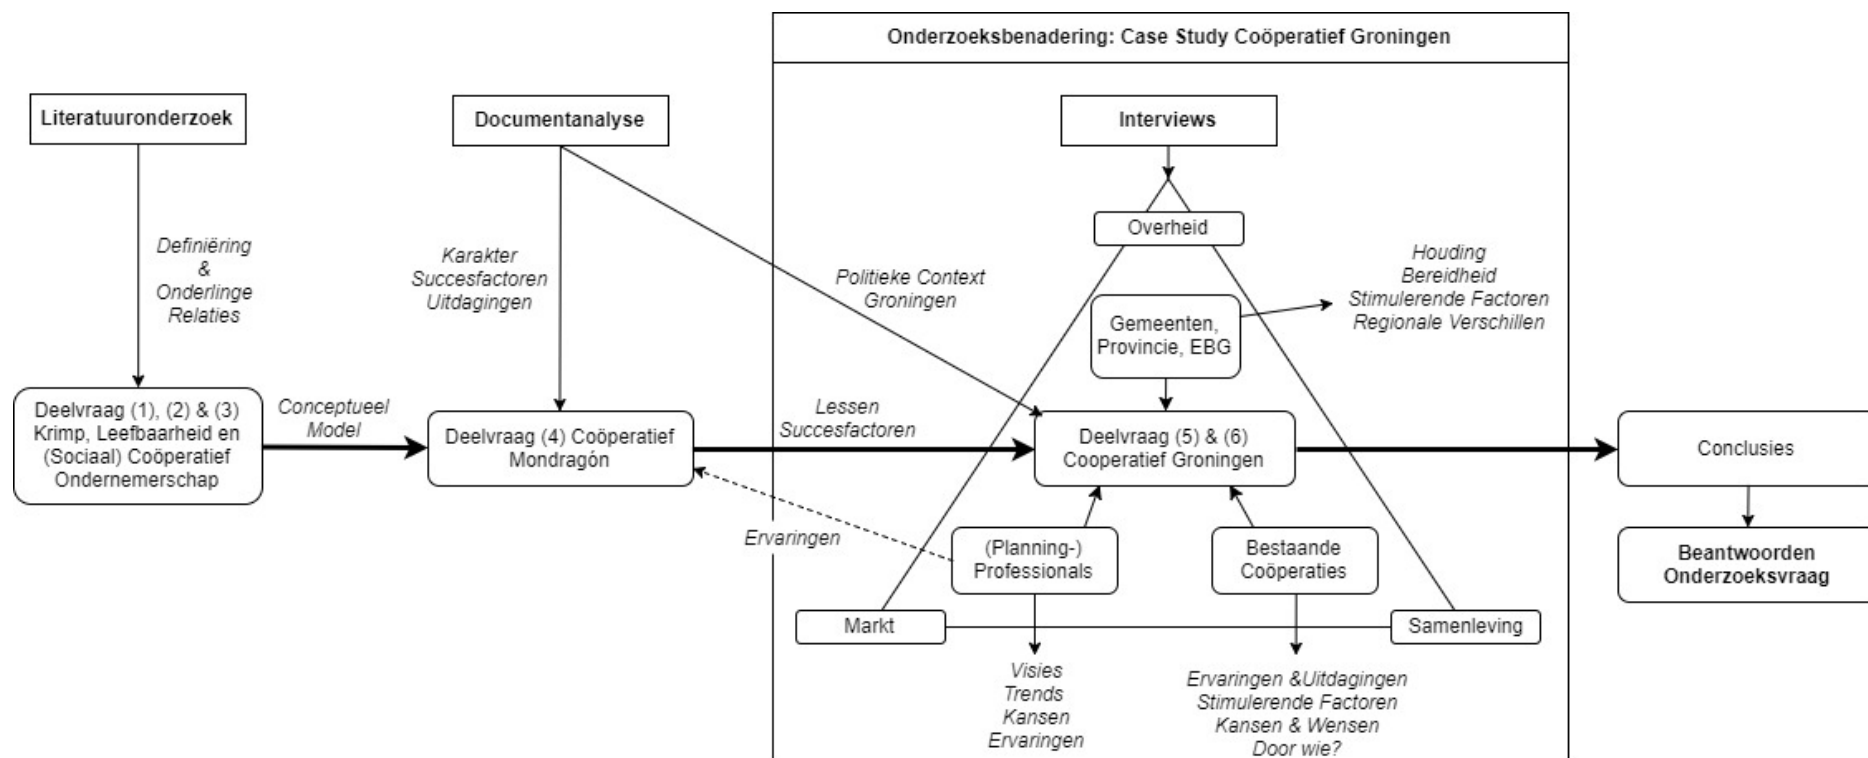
Onderzoeksbenadering: Case Study Coöperatief Groningen

Literatuuronderzoek

Definiëring & Onderlinge Relaties

Deelvraag (1), (2) & (3) Krimp, Leefbaarheid en (Sociaal) Coöperatief Ondernemerschap

Conceptueel Model

Documentanalyse

Karakter Succesfactoren Uitdagingen

Deelvraag (4) Coöperatief Mondragón

Politieke Context Groningen

Lessen Succesfactoren

Ervaringen

Interviews

Overheid

Houding Bereidheid Stimulerende Factoren Regionale Verschillen

Gemeenten, Provincie, EBG

Deelvraag (5) & (6) Cooperatief Groningen

(Planning-) Professionals

Bestaande Coöperaties

Markt

Samenleving

Visies Trends Kansen Ervaringen

Ervaringen &Uitdagingen Stimulerende Factoren Kansen & Wensen Door wie?

Conclusies

Beantwoorden Onderzoeksvraag